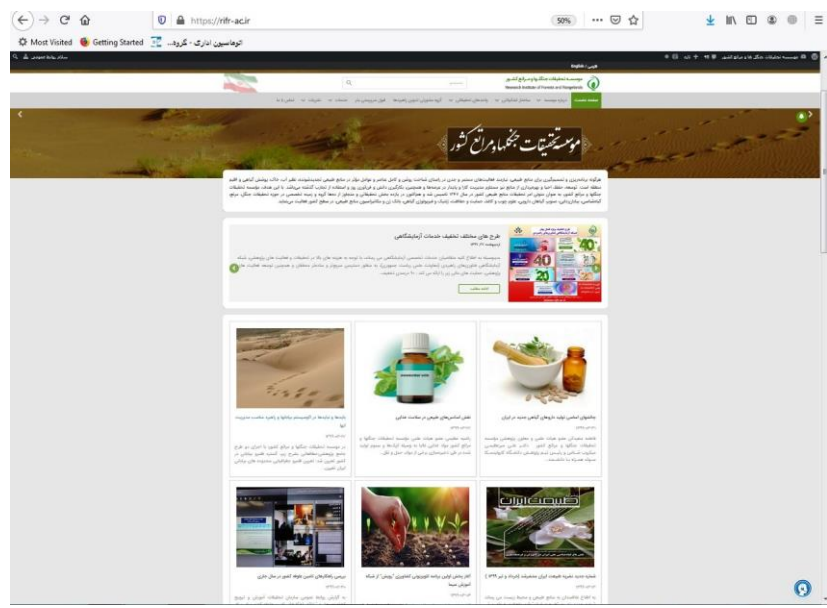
https://rifr-ac.ir

50%

Most Visited Getting Started اتوماسیون اداری - گروه...

موسسه تحقیقات جنگلها و مراتع کشور

Research Institute of Forests and Rangelands

موسسه تحقیقات جنگلها و مراتع کشور

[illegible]

طرح های مختلف تخفیف خدمات آزمایشگاهی

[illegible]

ادامه مطلب

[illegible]

نقش اسانس‌های طبیعی در سلامت غذایی

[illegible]

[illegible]

طبیعت ایران

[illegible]

آغاز پخش اولین برنامه تلویزیونی

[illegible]